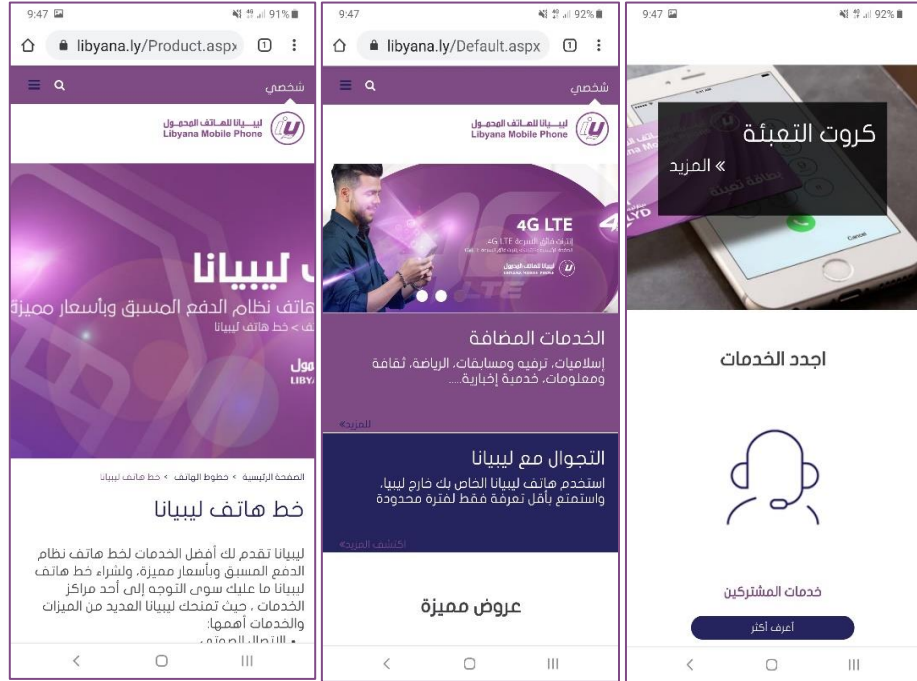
9:47
91%
libyana.ly/Product.aspx
1
شخصي
ليبيانا للهاتف المحمول
Libyana Mobile Phone
ليبيانا
هاتف نظام الدفع المسبق وبأسعار مميزة
> خط هاتف ليبيانا
الصفحة الرئيسية > خطوط الهاتف > خط هاتف ليبيانا
خط هاتف ليبيانا
ليبيانا تقدم لك أفضل الخدمات لخط هاتف نظام الدفع المسبق وبأسعار مميزة، ولشراء خط هاتف ليبيانا ما عليك سوى التوجه إلى أحد مراكز الخدمات ، حيث تمنحك ليبيانا العديد من الميزات والخدمات أهمها:
• الاتصال الصوتي

9:47
92%
libyana.ly/Default.aspx
1
شخصي
ليبيانا للهاتف المحمول
Libyana Mobile Phone
4G LTE
الخدمات المضافة
إسلاميات، ترفيه ومسابقات، الرياضة، ثقافة ومعلومات، خدمية إخبارية.....
للمزيد»
التجوال مع ليبيانا
استخدم هاتف ليبيانا الخاص بك خارج ليبيا، واستمتع بأقل تعرفة فقط لفترة محدودة
اكتشف المزيد»
عروض مميزة

9:47
92%
كروت التعبئة
» المزيد
اجدد الخدمات
خدمات المشتركين
أعرف أكثر